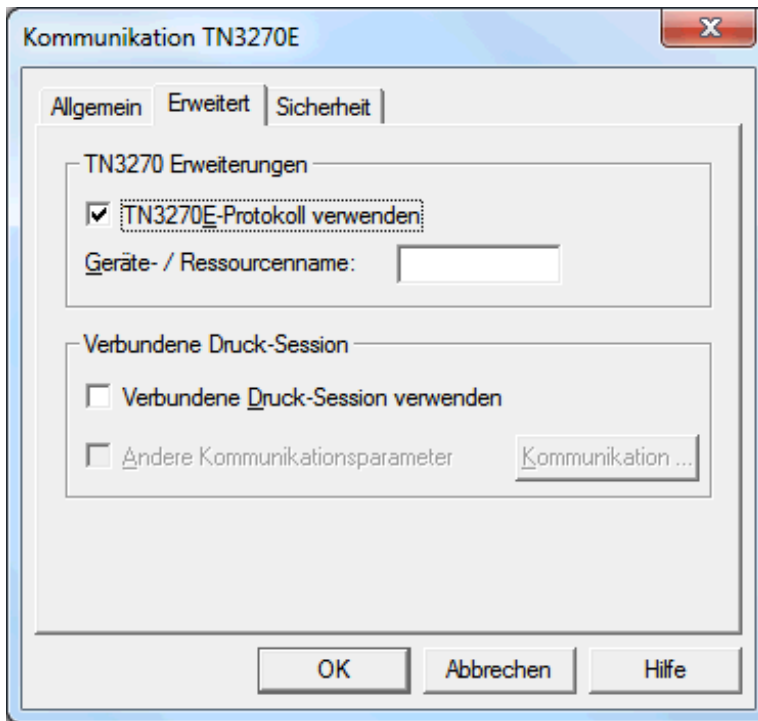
Kommunikation TN3270E

Allgemein Erweitert Sicherheit

TN3270 Erweiterungen

TN3270E-Protokoll verwenden

Geräte- / Ressourcenname:

Verbundene Druck-Session

Verbundene Druck-Session verwenden

Andere Kommunikationsparameter

Kommunikation ...

OK

Abbrechen

Hilfe